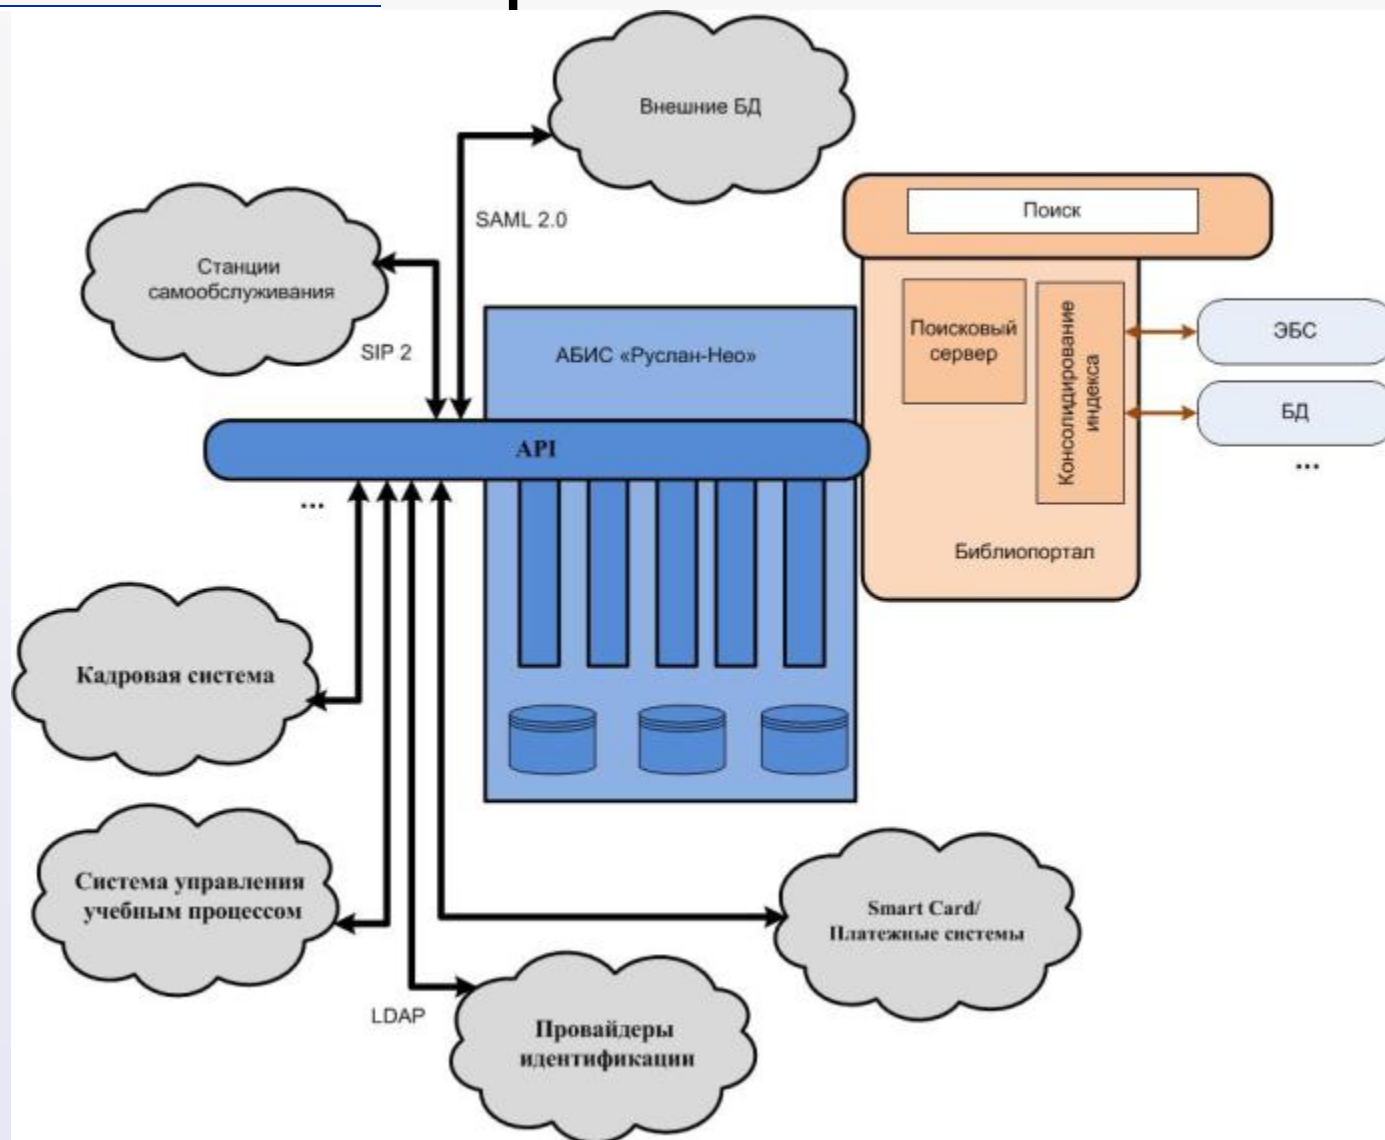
Внешние БД

SAML 2.0

Станции самообслуживания

SIP 2

Поиск

Поисковый сервер

Консолидирование индекса

ЭБС

БД

...

АБИС «Руслан-Нео»

API

...

Библиопортал

Кадровая система

Система управления учебным процессом

Smart Card/ Платежные системы

LDAP

Провайдеры идентификации